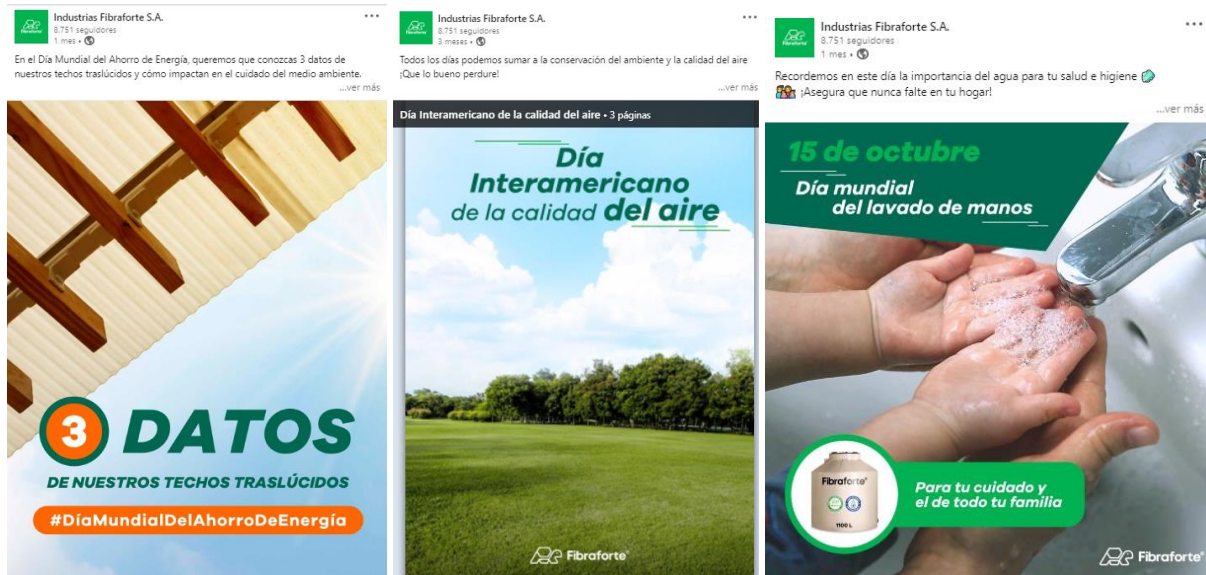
Industrias Fibraforte S.A.
8.751 seguidores
1 mes •

En el Día Mundial del Ahorro de Energía, queremos que conozcas 3 datos de nuestros techos traslúcidos y cómo impactan en el cuidado del medio ambiente.
...ver más

3 DATOS
DE NUESTROS TECHOS TRASLÚCIDOS
#DíaMundialDelAhorroDeEnergía

Industrias Fibraforte S.A.
8.751 seguidores
3 meses •

Todos los días podemos sumar a la conservación del ambiente y la calidad del aire ¡Que lo bueno perdure!
...ver más

Día Interamericano de la calidad del aire • 3 páginas

Día Interamericano de la calidad del aire

Fibraforte

Industrias Fibraforte S.A.
8.751 seguidores
1 mes •

Recordemos en este día la importancia del agua para tu salud e higiene
¡Asegura que nunca falte en tu hogar!
...ver más

15 de octubre
Día mundial del lavado de manos

Fibraforte
1100 L

Para tu cuidado y el de todo tu familia

Fibraforte